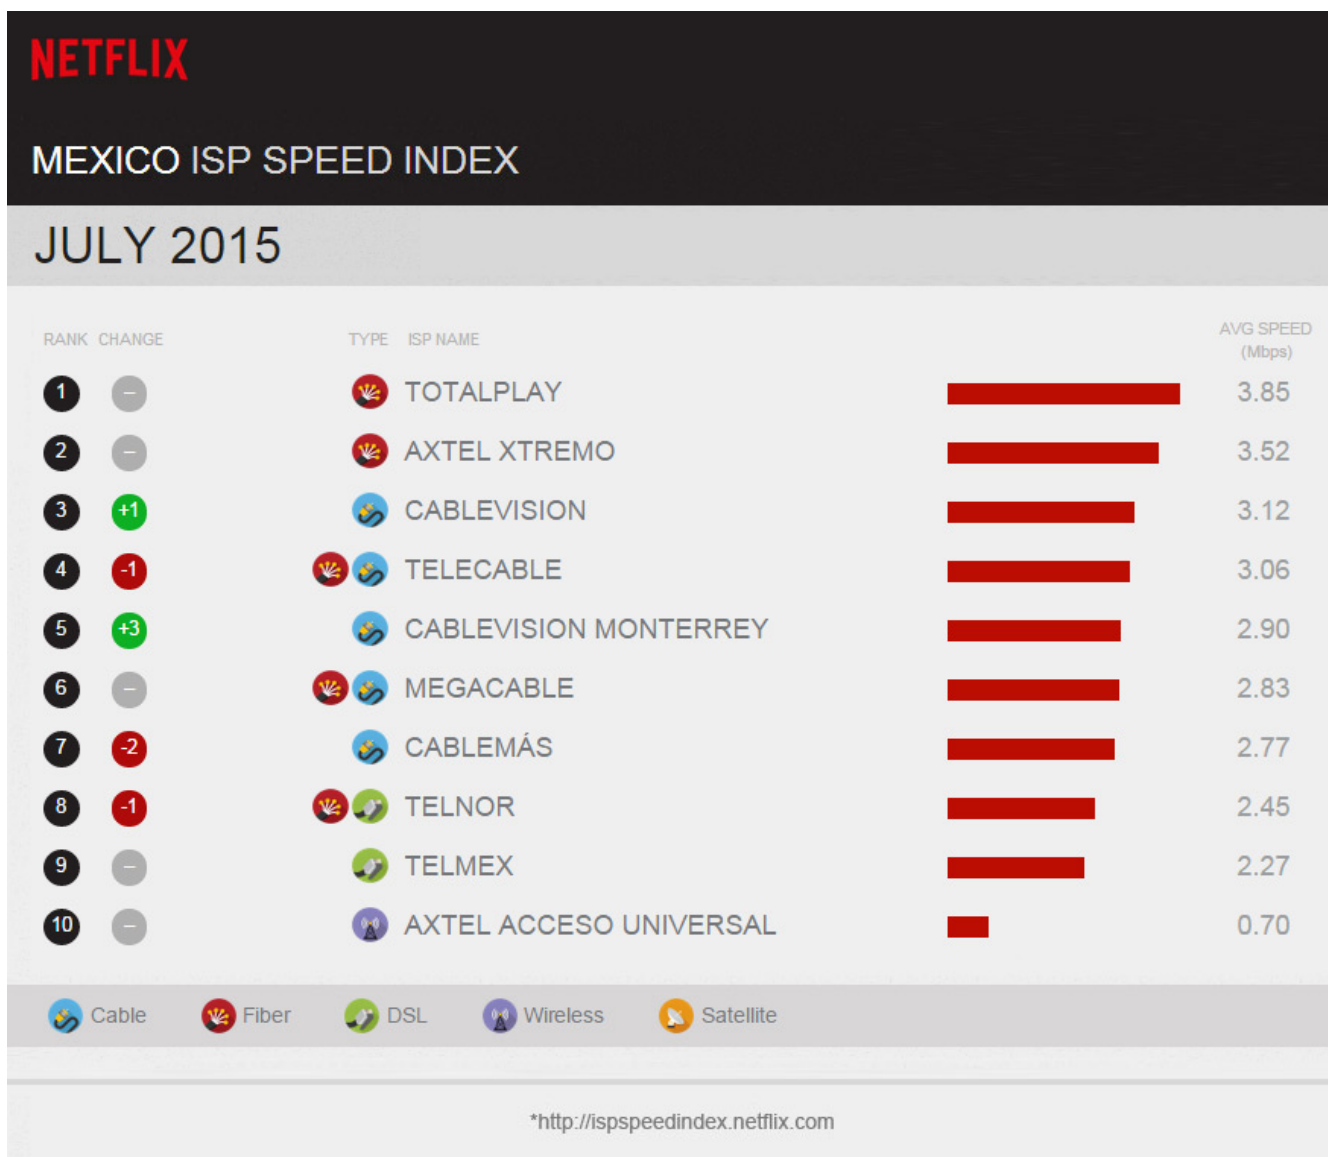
NETFLIX

MEXICO ISP SPEED INDEX

JULY 2015

| RANK | CHANGE | TYPE | ISP NAME | AVG SPEED (Mbps) |
|---|---|---|---|---|
| 1 | – | | TOTALPLAY | 3.85 |
| 2 | – | | AXTEL XTREMO | 3.52 |
| 3 | +1 | | CABLEVISION | 3.12 |
| 4 | -1 | | TELECABLE | 3.06 |
| 5 | +3 | | CABLEVISION MONTERREY | 2.90 |
| 6 | – | | MEGACABLE | 2.83 |
| 7 | -2 | | CABLEMÁS | 2.77 |
| 8 | -1 | | TELNOR | 2.45 |
| 9 | – | | TELMEX | 2.27 |
| 10 | – | | AXTEL ACCESO UNIVERSAL | 0.70 |

Cable Fiber DSL Wireless Satellite

*http://ispspeedindex.netflix.com